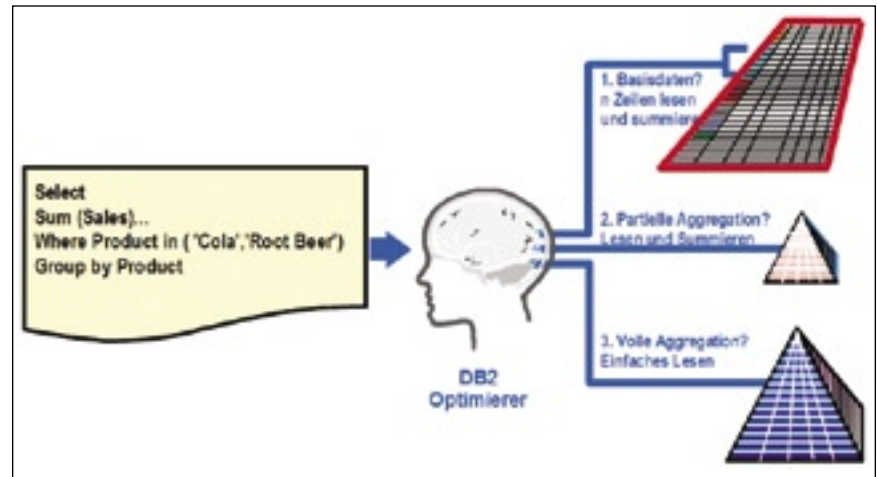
Select
Sum (Sales)...
Where Product in ( 'Cola','Root Beer')
Group by Product

DB2
Optimierer

1. Basisdaten?
n Zeilen lesen
und summieren

2. Partielle Aggregation?
Lesen und Summieren

3. Volle Aggregation?
Einfaches Lesen